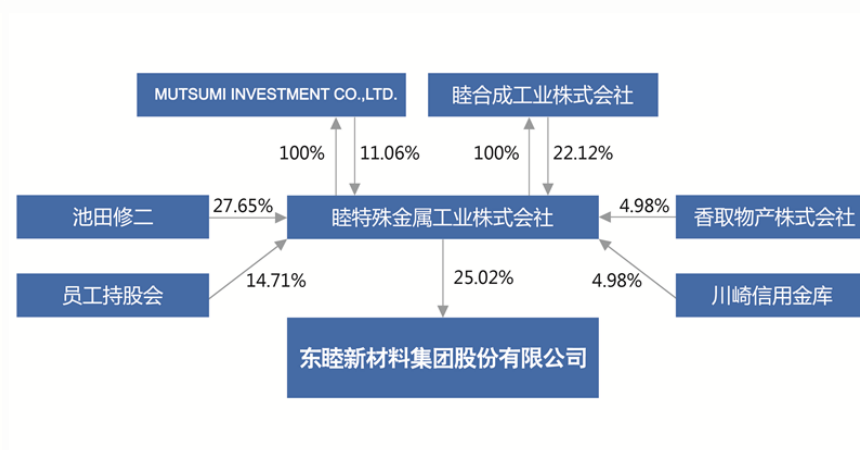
MUTSUMI INVESTMENT CO.,LTD.

睦合成工业株式会社

100%

11.06%

100%

22.12%

池田修二

27.65%

睦特殊金属工业株式会社

4.98%

香取物产株式会社

员工持股会

14.71%

25.02%

4.98%

川崎信用金库

东睦新材料集团股份有限公司